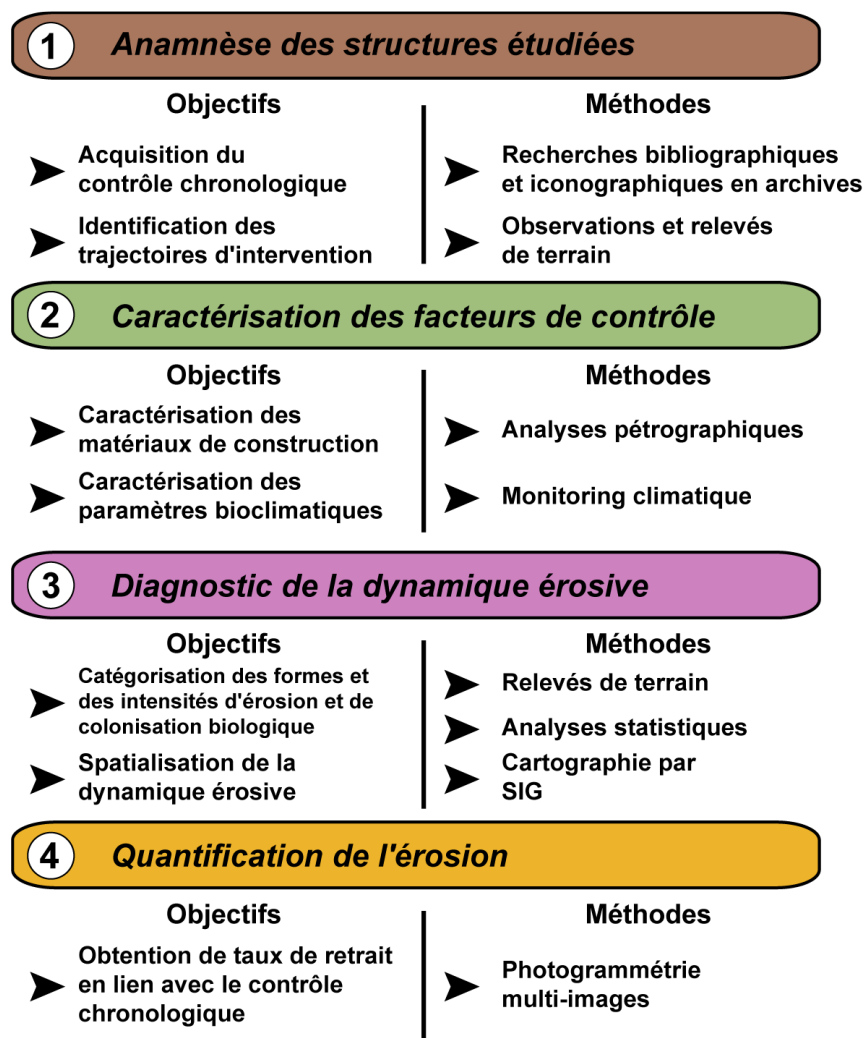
1 Anamnèse des structures étudiées

Objectifs

Acquisition du contrôle chronologique

Identification des trajectoires d'intervention

Méthodes

Recherches bibliographiques et iconographiques en archives

Observations et relevés de terrain

2 Caractérisation des facteurs de contrôle

Objectifs

Caractérisation des matériaux de construction

Caractérisation des paramètres bioclimatiques

Méthodes

Analyses pétrographiques

Monitoring climatique

3 Diagnostic de la dynamique érosive

Objectifs

Catégorisation des formes et des intensités d'érosion et de colonisation biologique

Spatialisation de la dynamique érosive

Méthodes

Relevés de terrain

Analyses statistiques

Cartographie par SIG

4 Quantification de l'érosion

Objectifs

Obtention de taux de retrait en lien avec le contrôle chronologique

Méthodes

Photogrammétrie multi-images